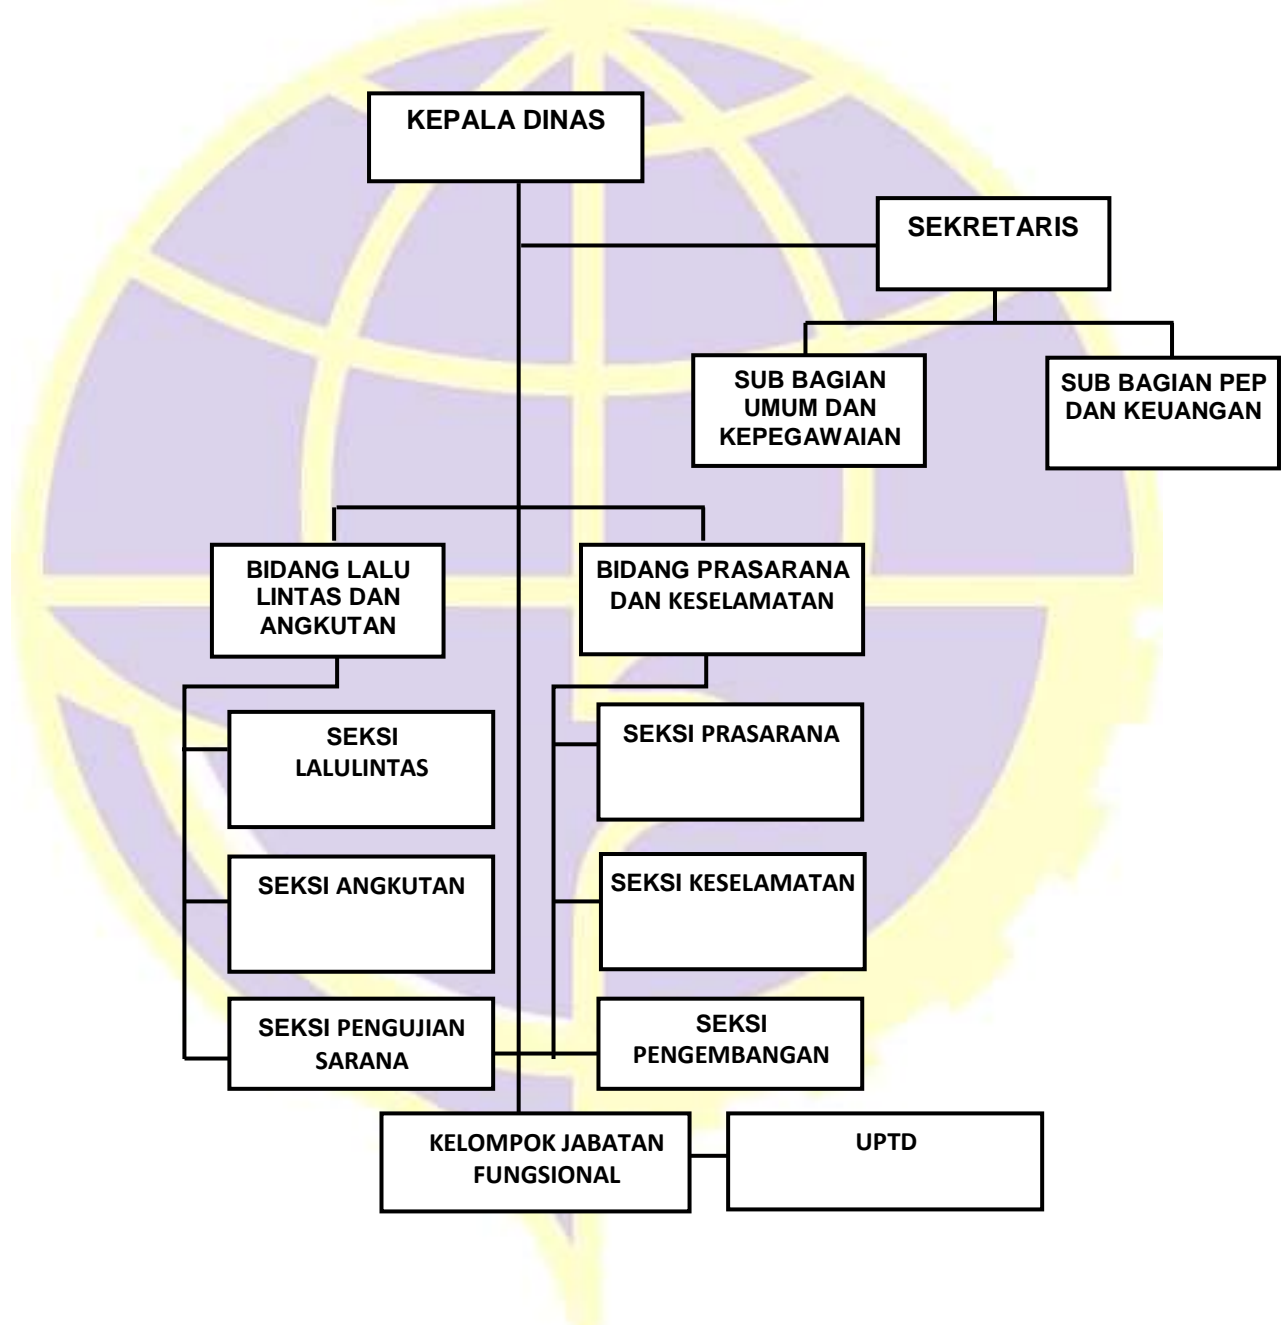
KEPALA DINAS

SEKRETARIS

SUB BAGIAN UMUM DAN KEPEGAWAIAN

SUB BAGIAN PEP DAN KEUANGAN

BIDANG LALU LINTAS DAN ANGKUTAN

BIDANG PRASARANA DAN KESELAMATAN

SEKSI LALULINTAS

SEKSI ANGKUTAN

SEKSI PENGUJIAN SARANA

SEKSI PRASARANA

SEKSI KESELAMATAN

SEKSI PENGEMBANGAN

KELOMPOK JABATAN FUNGSIONAL

UPTD